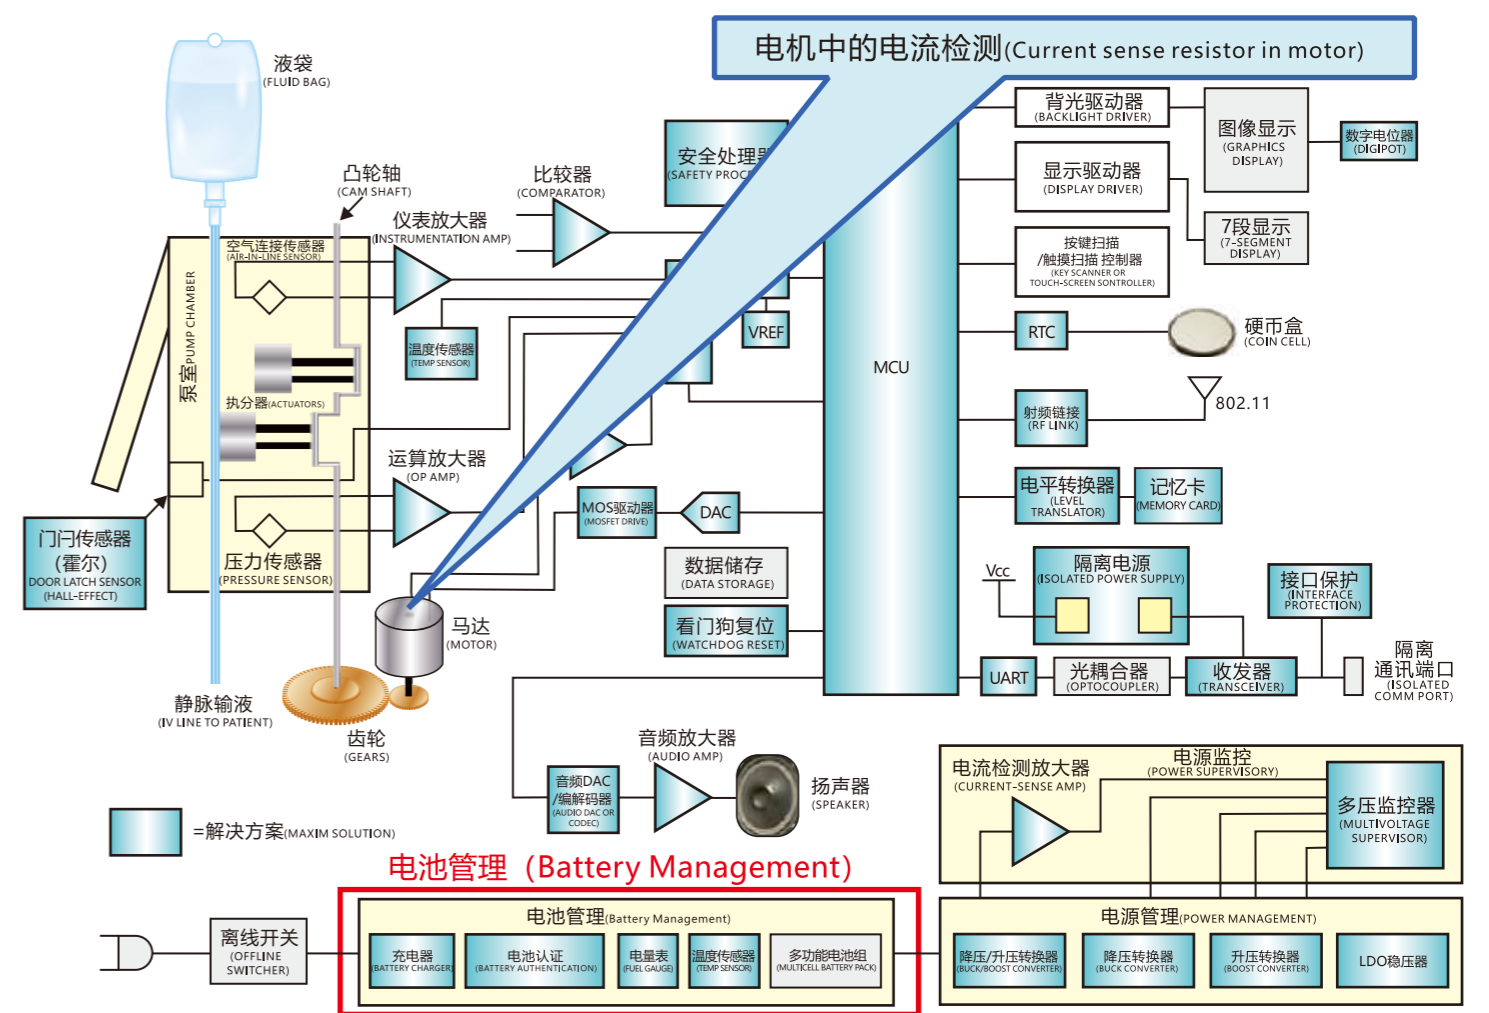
电机中的电流检测(Current sense resistor in motor)

液袋
(FLUID BAG)

凸轮轴
(CAM SHAFT)

比较器
(COMPARATOR)

安全处理器
(SAFETY PROC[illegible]

仪表放大器
(INSTRUMENTATION AMP)

空气连接传感器
(AIR-IN-LINE SENSOR)

泵室PUMP CHAMBER

温度传感器
(TEMP SENSOR)

VREF

执分器(ACTUATORS)

运算放大器
(OP AMP)

门闩传感器
(霍尔)
DOOR LATCH SENSOR
(HALL-EFFECT)

MOS驱动器
(MOSFET DRIVE)

DAC

压力传感器
(PRESSURE SENSOR)

马达
(MOTOR)

静脉输液
(IV LINE TO PATIENT)

齿轮
(GEARS)

数据储存
(DATA STORAGE)

看门狗复位
(WATCHDOG RESET)

MCU

背光驱动器
(BACKLIGHT DRIVER)

图像显示
(GRAPHICS DISPLAY)

数字电位器
(DIGIPOT)

显示驱动器
(DISPLAY DRIVER)

7段显示
(7-SEGMENT DISPLAY)

按键扫描
/触摸扫描 控制器
(KEY SCANNER OR TOUCH-SCREEN SONTROLLER)

RTC

硬币盒
(COIN CELL)

射频链接
(RF LINK)

802.11

电平转换器
(LEVEL TRANSLATOR)

记忆卡
(MEMORY CARD)

Vcc

隔离电源
(ISOLATED POWER SUPPLY)

接口保护
(INTERFACE PROTECTION)

UART

光耦合器
(OPTOCOUPLER)

收发器
(TRANSCEIVER)

隔离
通讯端口
(ISOLATED COMM PORT)

音频放大器
(AUDIO AMP)

音频DAC
/编解码器
(AUDIO DAC OR CODEC)

扬声器
(SPEAKER)

=解决方案(MAXIM SOLUTION)

电流检测放大器
(CURRENT-SENSE AMP)

电源监控
(POWER SUPERVISORY)

多压监控器
(MULTIVOLTAGE SUPERVISOR)

电池管理（Battery Management)

离线开关
(OFFLINE SWITCHER)

电池管理(Battery Management)

充电器
(BATTERY CHARGER)

电池认证
(BATTERY AUTHENTICATION)

电量表
(FUEL GAUGE)

温度传感器
(TEMP SENSOR)

多功能电池组
(MULTICELL BATTERY PACK)

电源管理(POWER MANAGEMENT)

降压/升压转换器
(BUCK/BOOST CONVERTER)

降压转换器
(BUCK CONVERTER)

升压转换器
(BOOST CONVERTER)

LDO稳压器